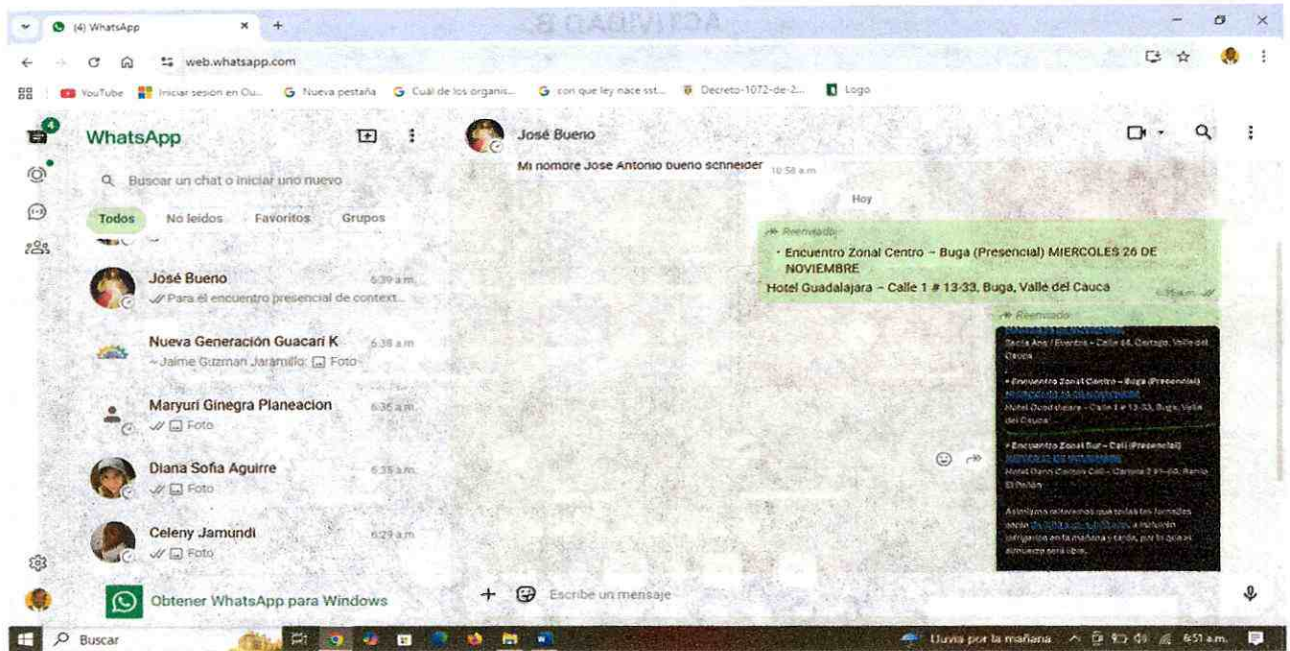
ACTIVIDAD 8

(4) WhatsApp
web.whatsapp.com
YouTube | Iniciar sesion en Ou... | Nueva pestaña | Cuál de los organis... | con que ley nace sst... | Decreto-1072-de-2... | Logo

WhatsApp
Buscar un chat o iniciar uno nuevo
Todos | No leídos | Favoritos | Grupos

José Bueno 6:39 a.m.
Para el encuentro presencial de context...

Nueva Generación Guacarí K 6:38 a.m.
~ Jaime Guzman Jaramillo: Foto

Maryuri Ginegra Planeacion 6:36 a.m.
Foto

Diana Sofia Aguirre 6:35 a.m.
Foto

Celeny Jamundi 6:29 a.m.
Foto

Obtener WhatsApp para Windows

José Bueno

Mi nombre Jose Antonio bueno schneider 10:58 a.m.

Hoy

Reenviado
• Encuentro Zonal Centro – Buga (Presencial) MIERCOLES 26 DE NOVIEMBRE
Hotel Guadalajara – Calle 1 # 13-33, Buga, Valle del Cauca 6:38 a.m.

Reenviado
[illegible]
Santa Ana / Eventos – Calle 44, Cartago, Valle del Cauca
• Encuentro Zonal Centro – Buga (Presencial)
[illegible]
Hotel Guadalajara – Calle 1 # 13-33, Buga, Valle del Cauca
• Encuentro Zonal Sur – Cali (Presencial)
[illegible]
Hotel Dann Carlton Cali – Carrera 2 # 1-60, Barrio El Peñón
Asimismo, reiteramos que todas las jornadas serán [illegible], e incluirán refrigerios en la mañana y tarde, por lo que el almuerzo será libre.

Escribe un mensaje

Buscar
Lluvia por la mañana 6:51 a.m.